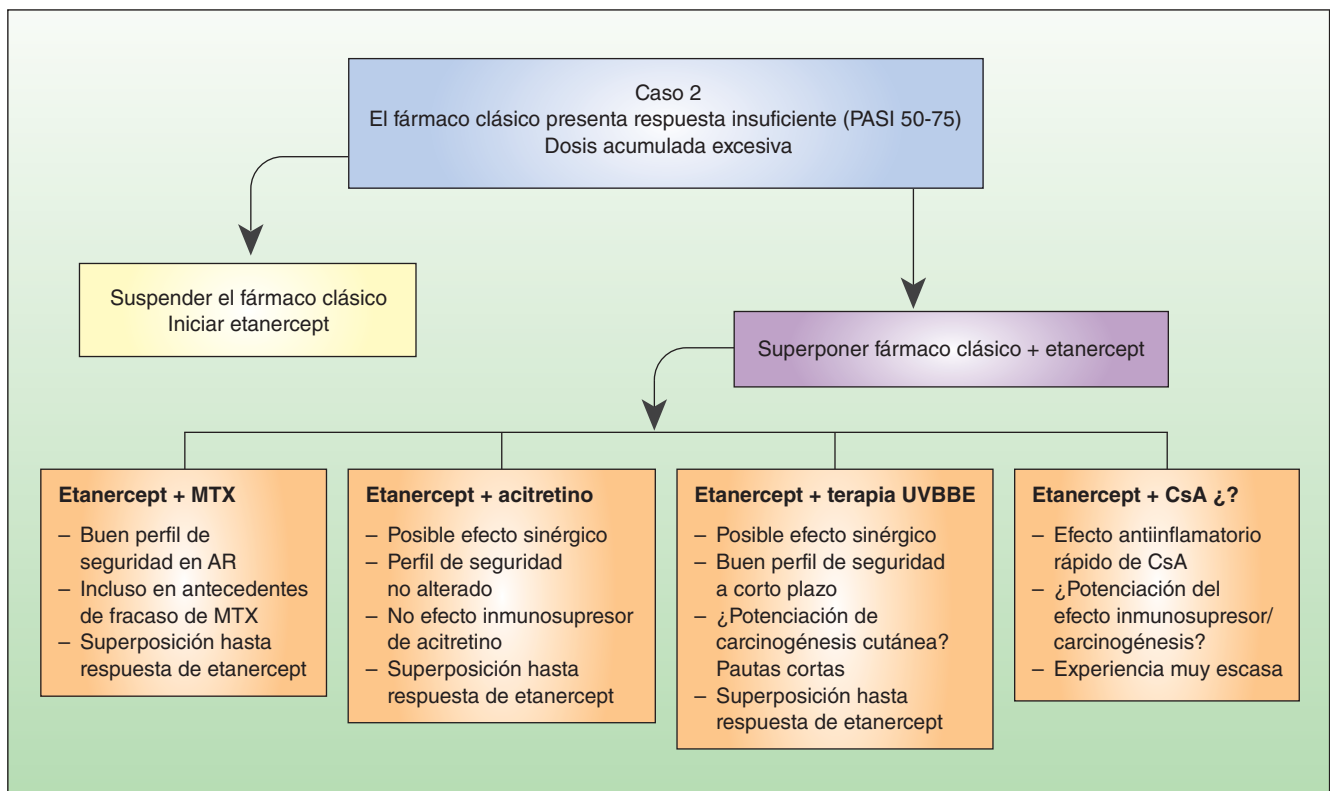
Caso 2
El fármaco clásico presenta respuesta insuficiente (PASI 50-75)
Dosis acumulada excesiva

Suspender el fármaco clásico
Iniciar etanercept

Superponer fármaco clásico + etanercept

Etanercept + MTX
– Buen perfil de seguridad en AR
– Incluso en antecedentes de fracaso de MTX
– Superposición hasta respuesta de etanercept

Etanercept + acitretino
– Posible efecto sinérgico
– Perfil de seguridad no alterado
– No efecto inmunosupresor de acitretino
– Superposición hasta respuesta de etanercept

Etanercept + terapia UVBBE
– Posible efecto sinérgico
– Buen perfil de seguridad a corto plazo
– ¿Potenciación de carcinogénesis cutánea? Pautas cortas
– Superposición hasta respuesta de etanercept

Etanercept + CsA ¿?
– Efecto antiinflamatorio rápido de CsA
– ¿Potenciación del efecto inmunosupresor/ carcinogénesis?
– Experiencia muy escasa